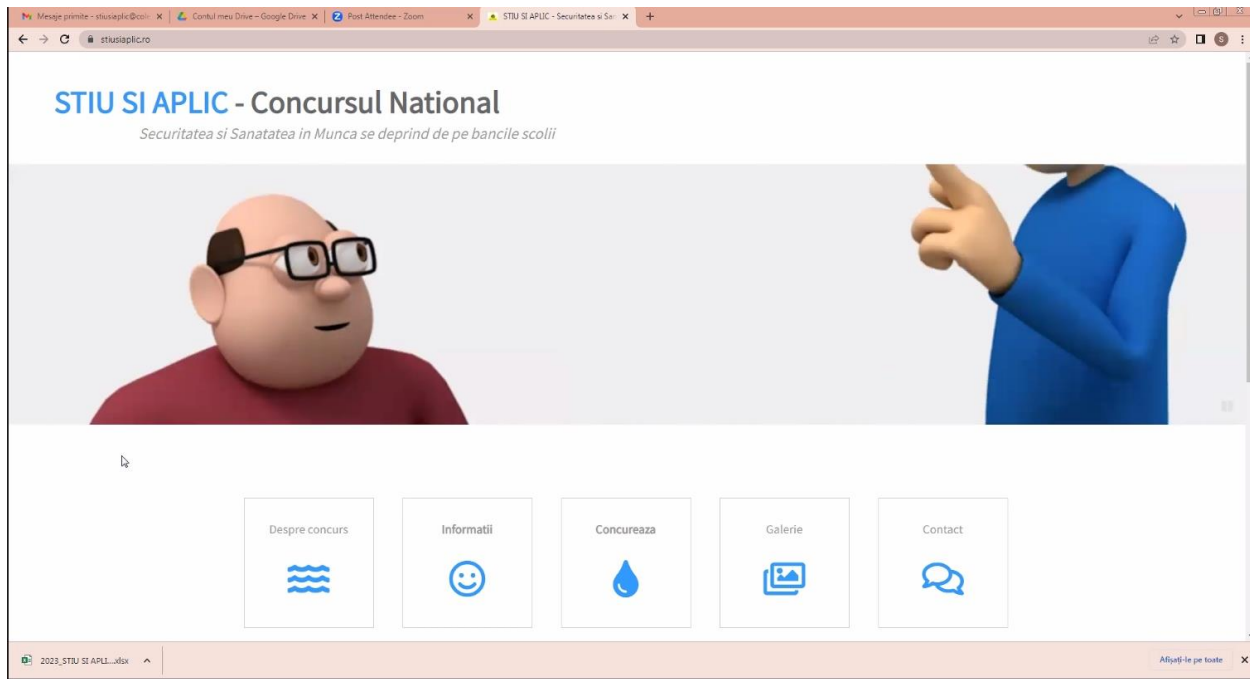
Mesaje primite - stiusiaplic@colc ×
Contul meu Drive – Google Drive ×
Post Attendee - Zoom ×
STIU SI APLIC - Securitatea si San ×
+

stiusiaplic.ro

STIU SI APLIC - Concursul National
Securitatea si Sanatatea in Munca se deprind de pe bancile scolii

Despre concurs
Informatii
Concureaza
Galerie
Contact

2023_STIU SI APLI....xlsx
Afișați-le pe toate
×